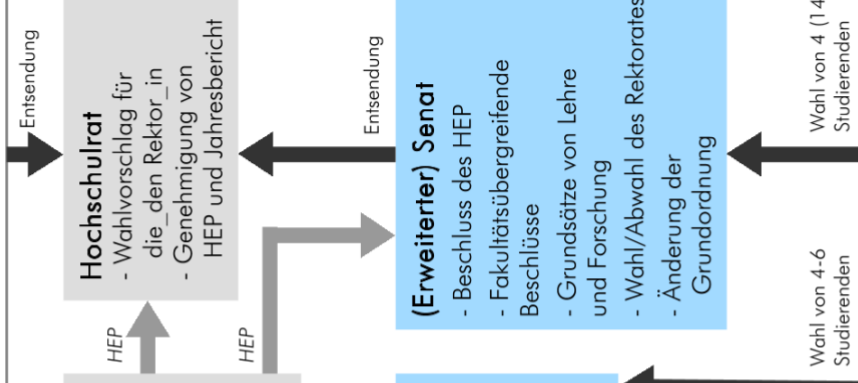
Entsendung

Hochschulrat
- Wahlvorschlag für die_den Rektor_in
- Genehmigung von HEP und Jahresbericht

Entsendung

(Erweiterter) Senat
- Beschluss des HEP
- Fakultätsübergreifende Beschlüsse
- Grundsätze von Lehre und Forschung
- Wahl/Abwahl des Rektorates
- Änderung der Grundordnung

Wahl von 4 (14 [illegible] Studierenden

HEP

HEP

Wahl von 4-6 Studierenden